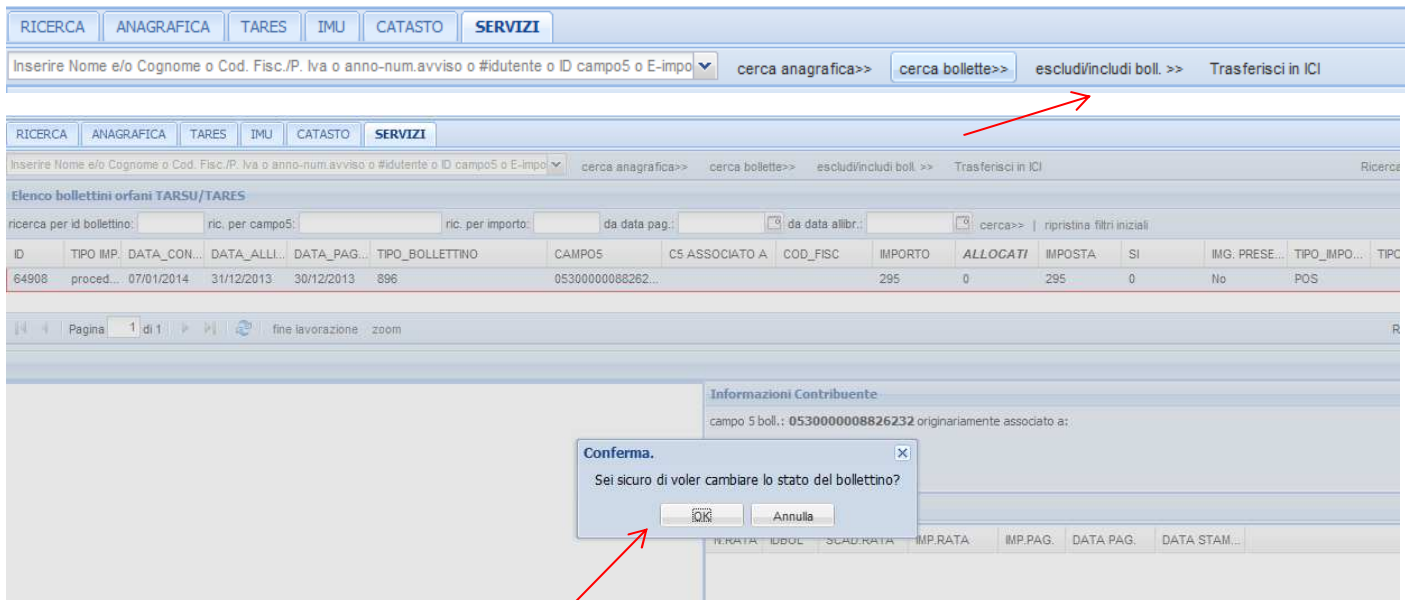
RICERCA | ANAGRAFICA | TARES | IMU | CATASTO | SERVIZI

Inserire Nome e/o Cognome o Cod. Fisc./P. Iva o anno-num.avviso o #idutente o ID campo5 o E-impo

cerca anagrafica>> | cerca bollette>> | escludi/includi boll. >> | Trasferisci in ICI

RICERCA | ANAGRAFICA | TARES | IMU | CATASTO | SERVIZI

Inserire Nome e/o Cognome o Cod. Fisc./P. Iva o anno-num.avviso o #idutente o ID campo5 o E-impo

cerca anagrafica>> | cerca bollette>> | escludi/includi boll. >> | Trasferisci in ICI | Ricerca

Elenco bollettini orfani TARSU/TARES

ricerca per id bollettino: | ric. per campo5: | ric. per importo: | da data pag.: | da data allibr.: | cerca>> | ripristina filtri iniziali

| ID | TIPO IMP. | DATA_CON... | DATA_ALLI... | DATA_PAG... | TIPO_BOLLETTINO | CAMPO5 | C5 ASSOCIATO A | COD_FISC | IMPORTO | ALLOCATI | IMPOSTA | SI | IMG. PRESE... | TIPO_IMPO... | TIPO |
|---|---|---|---|---|---|---|---|---|---|---|---|---|---|---|---|
| 64908 | proced... | 07/01/2014 | 31/12/2013 | 30/12/2013 | 896 | 05300000088262... | | | 295 | 0 | 295 | 0 | No | POS | |

Pagina 1 di 1 | fine lavorazione | zoom | R

Informazioni Contribuente

campo 5 boll.: 053000008826232 originariamente associato a:

Conferma.

Sei sicuro di voler cambiare lo stato del bollettino?

OK | Annulla

N.RATA | IDBOL | SCAD.RATA | IMP.RATA | IMP.PAG. | DATA PAG. | DATA STAM...